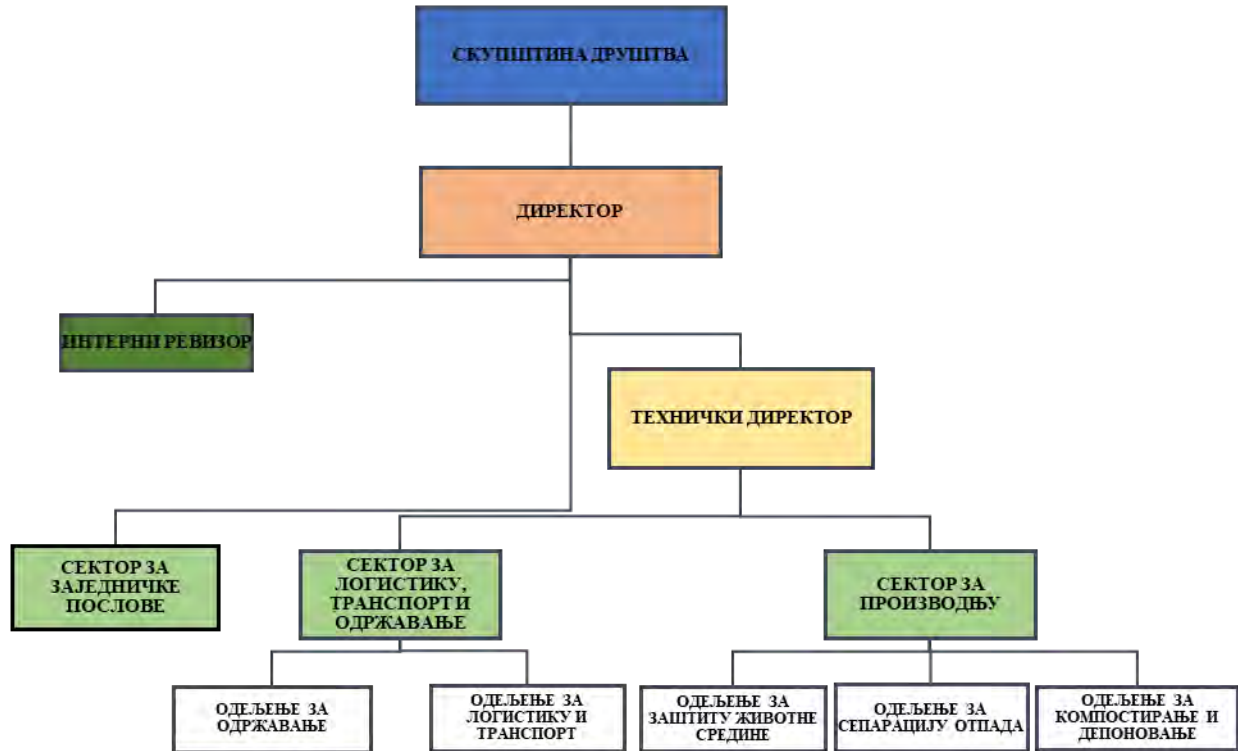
СКУПШТИНА ДРУШТВА

ДИРЕКТОР

ИНТЕРНИ РЕВИЗОР

ТЕХНИЧКИ ДИРЕКТОР

СЕКТОР ЗА ЗАЈЕДНИЧКЕ ПОСЛОВЕ

СЕКТОР ЗА ЛОГИСТИКУ, ТРАНСПОРТ И ОДРЖАВАЊЕ

СЕКТОР ЗА ПРОИЗВОДЊУ

ОДЕЉЕЊЕ ЗА ОДРЖАВАЊЕ

ОДЕЉЕЊЕ ЗА ЛОГИСТИКУ И ТРАНСПОРТ

ОДЕЉЕЊЕ ЗА ЗАШТИТУ ЖИВОТНЕ СРЕДИНЕ

ОДЕЉЕЊЕ ЗА СЕПАРАЦИЈУ ОТПАДА

ОДЕЉЕЊЕ ЗА КОМПОСТИРАЊЕ И ДЕПОНОВАЊЕ